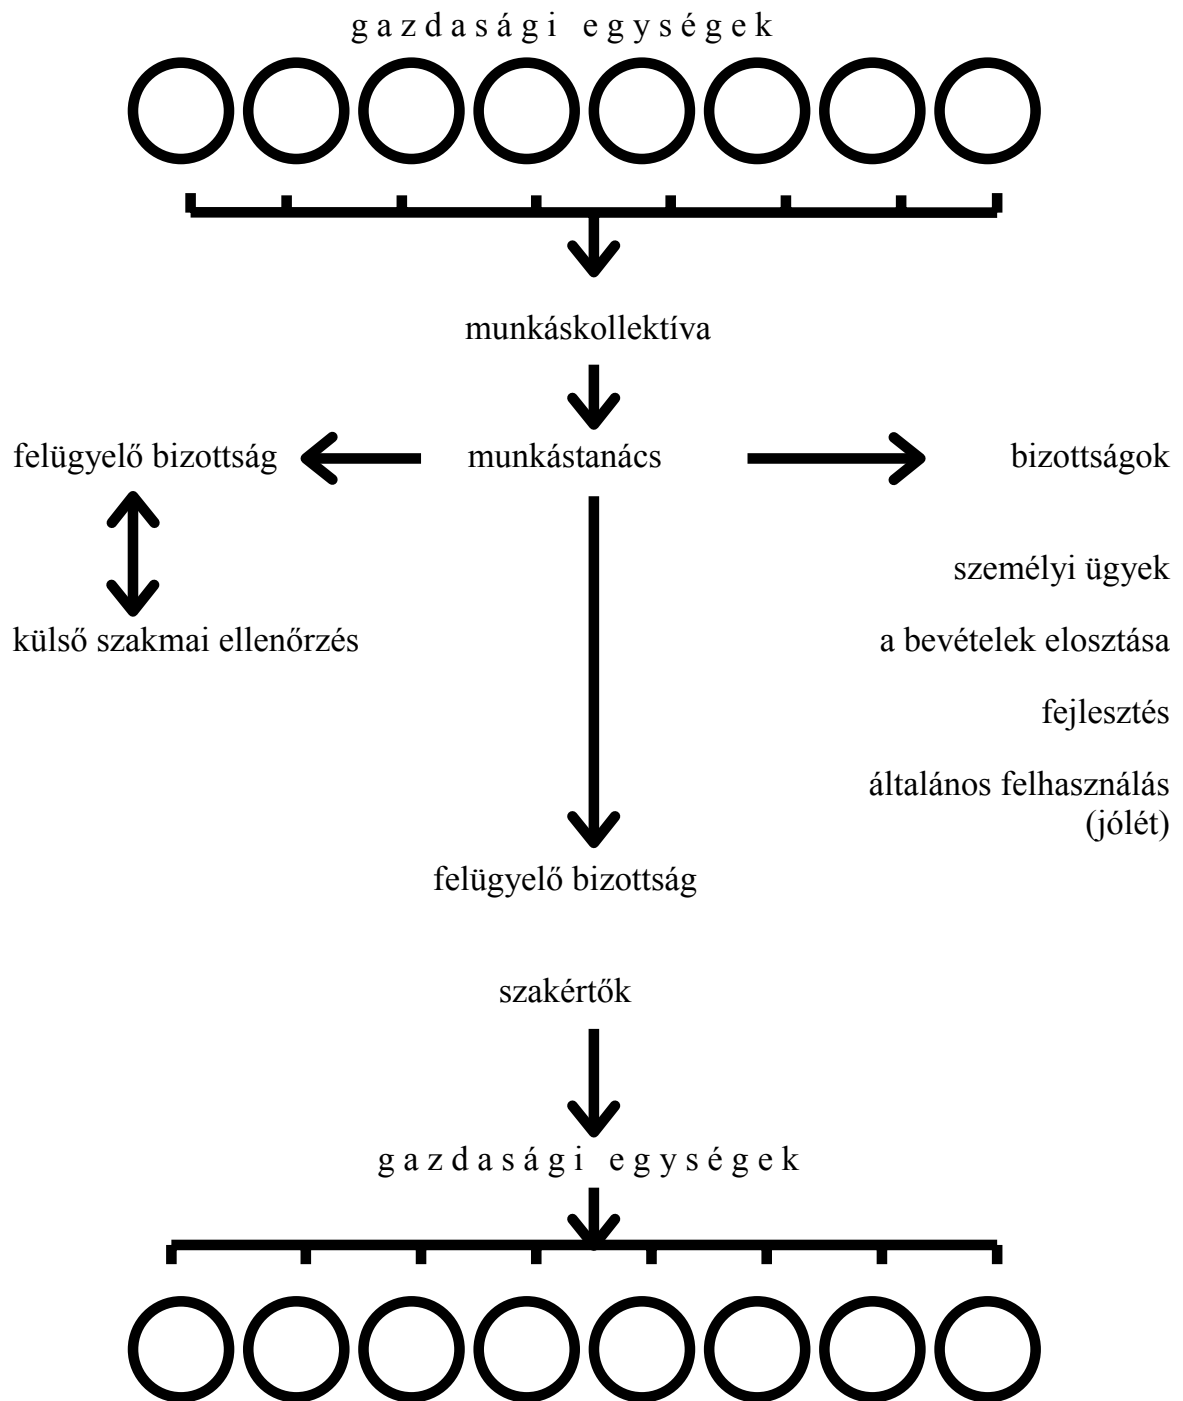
g a z d a s á g i e g y s é g e k

munkáskollektíva

felügyelő bizottság

munkástanács

bizottságok

külső szakmai ellenőrzés

személyi ügyek

a bevételek elosztása

fejlesztés

általános felhasználás (jólét)

felügyelő bizottság

szakértők

g a z d a s á g i e g y s é g e k